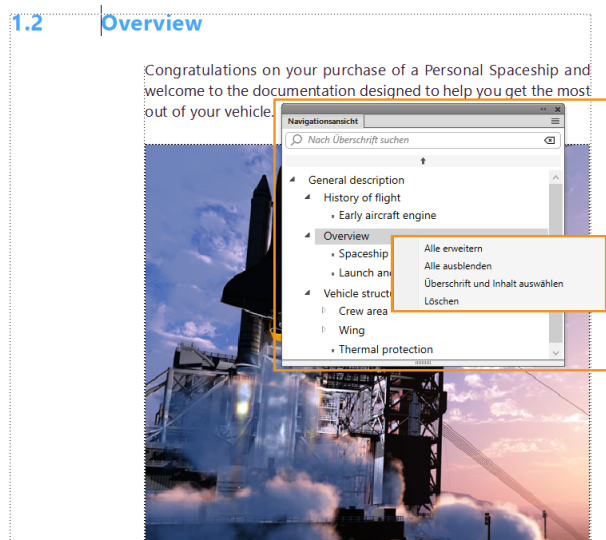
1.2 Overview

Congratulations on your purchase of a Personal Spaceship and welcome to the documentation designed to help you get the most out of your vehicle.

Navigationsansicht

Nach Überschrift suchen

General description
History of flight
Early aircraft engine
Overview
Spaceship
Launch and
Vehicle structu
Crew area
Wing
Thermal protection

Alle erweitern
Alle ausblenden
Überschrift und Inhalt auswählen
Löschen